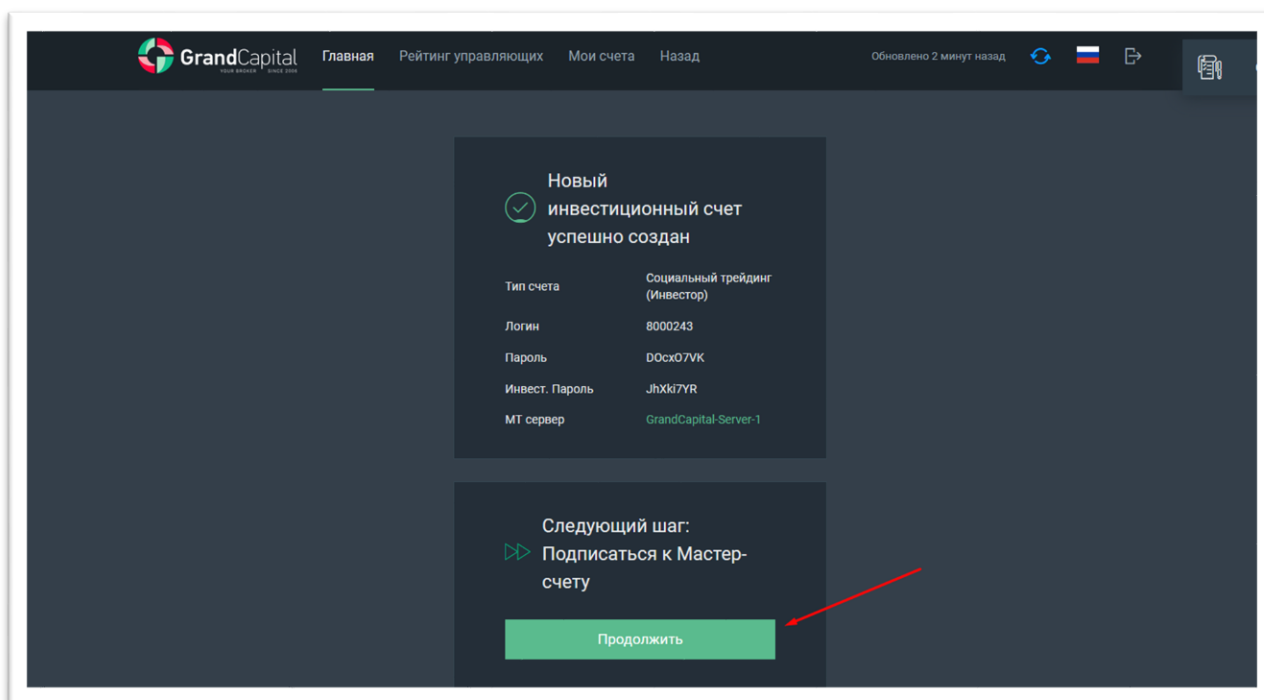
GrandCapital YOUR BROKER SINCE 2006

Главная Рейтинг управляющих Мои счета Назад

Обновлено 2 минут назад

Новый инвестиционный счет успешно создан

| Тип счета | Социальный трейдинг (Инвестор) |
|---|---|
| Логин | 8000243 |
| Пароль | DOcxO7VK |
| Инвест. Пароль | JhXki7YR |
| МТ сервер | GrandCapital-Server-1 |

Следующий шаг: Подписаться к Мастер-счету

Продолжить